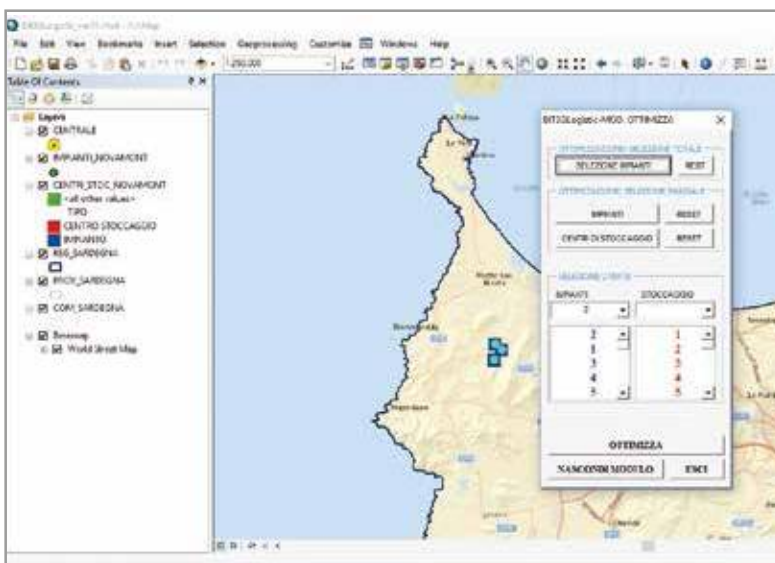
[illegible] - ArcMap

File Edit View Bookmarks Insert Selection Geoprocessing Customize Windows Help

1:250.000

Table Of Contents

Layers
CENTRALE
IMPIANTI_NOVAMONT
CENTR_STOC_NOVAMONT
<all other values>
TIPO
CENTRO STOCCAGGIO
IMPIANTO
REG_SARDEGNA
PROV_SARDEGNA
COM_SARDEGNA
Basemap
World Street Map

BIT3GLogistic-MOD. OTTIMIZZA

OTTIMIZZAZIONE SELEZIONE TOTALE
SELEZIONE IMPIANTI
RESET

OTTIMIZZAZIONE SELEZIONE PARZIALE
IMPIANTI
RESET
CENTRI DI STOCCAGGIO
RESET

SELEZIONE LIMITE
IMPIANTI
STOCCAGGIO
2
1
2
3
4
5
1
2
3
4
5

OTTIMIZZA
NASCONDI MODULO
ESCI